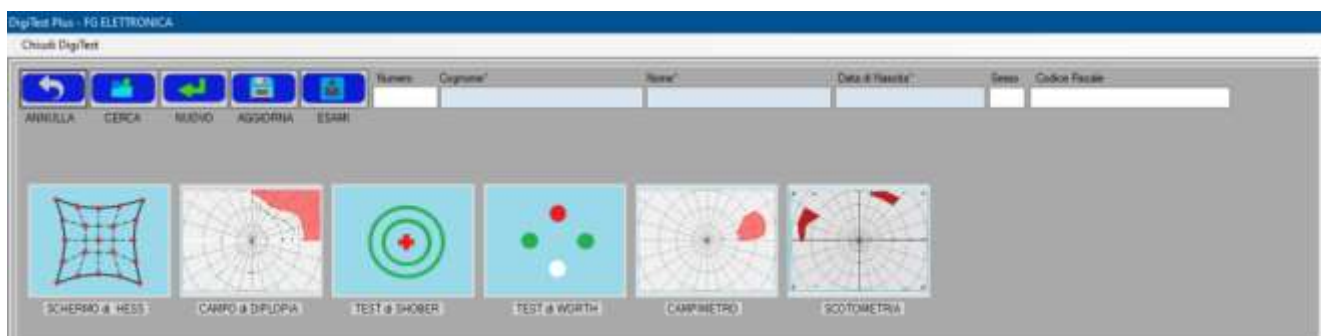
DigiTest Plus - FG ELETTRONICA

Chiudi DigiTest

ANNULLA CERCA NUOVO AGGIORNA ESAMI

Numero Cognome* Nome* Data di Nascita* Sesso Codice Fiscale

SCHERMO di HESS

CAMPO di DIPLOPIA

TEST di SHOBER

TEST di WORTH

CAMPIMETRO

SCOTOMETRIA